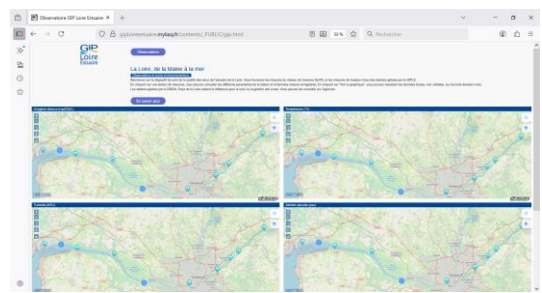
Observatoire GIP Loire Estuaire
giploireestuaire.mylasp.fr/contenus_PUBLIC/gip.html
50%
Rechercher
GIP Loire Estuaire
Observatoire
La Loire, de la Maine à la mer
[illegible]
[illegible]
En savoir plus
Oxygène dissous (mg/O2/L)
Température (°C)
Turbidité (NTU)
Salinité dissoute (psu)